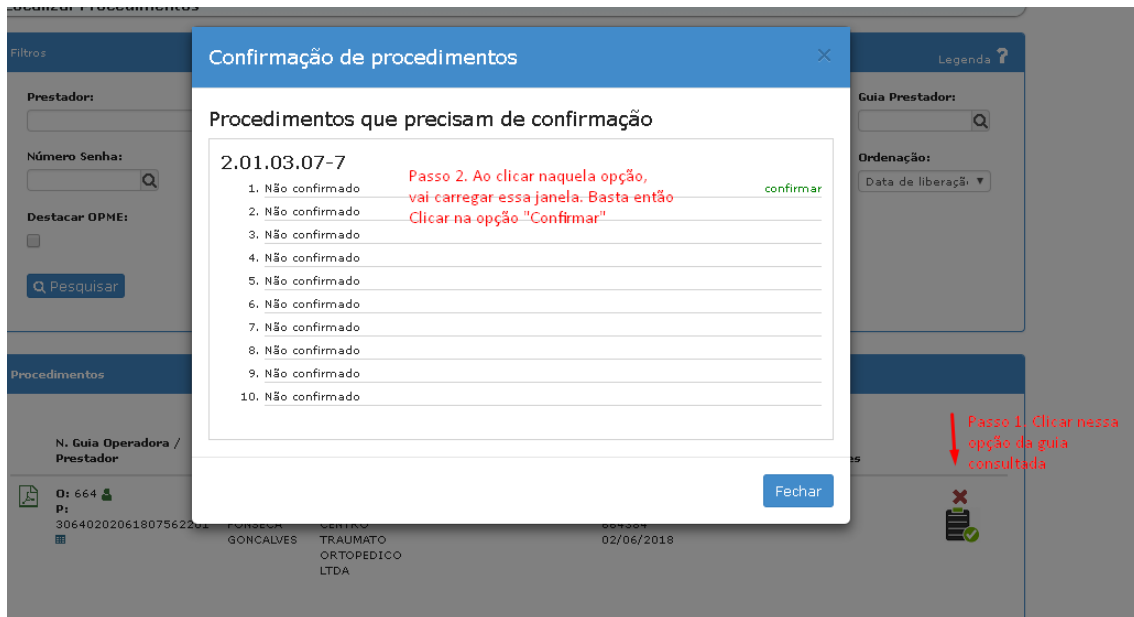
Localizar Procedimentos

Filtros

Legenda ?

Prestador:

Número Senha:

Destacar OPME:

Pesquisar

Guia Prestador:

Ordenação:

Data de liberaçã ▼

Confirmação de procedimentos

×

Procedimentos que precisam de confirmação

2.01.03.07-7

1. Não confirmado

confirmar

2. Não confirmado

3. Não confirmado

4. Não confirmado

5. Não confirmado

6. Não confirmado

7. Não confirmado

8. Não confirmado

9. Não confirmado

10. Não confirmado

Passo 2. Ao clicar naquela opção, vai carregar essa janela. Basta então Clicar na opção "Confirmar"

Fechar

Procedimentos

N. Guia Operadora / Prestador

O: 664

P: 30640202061807562201

FONSECA GONCALVES

CENTRO TRAUMATO ORTOPEDICO LTDA

664384 02/06/2018

Passo 1. Clicar nessa opção da guia consultada